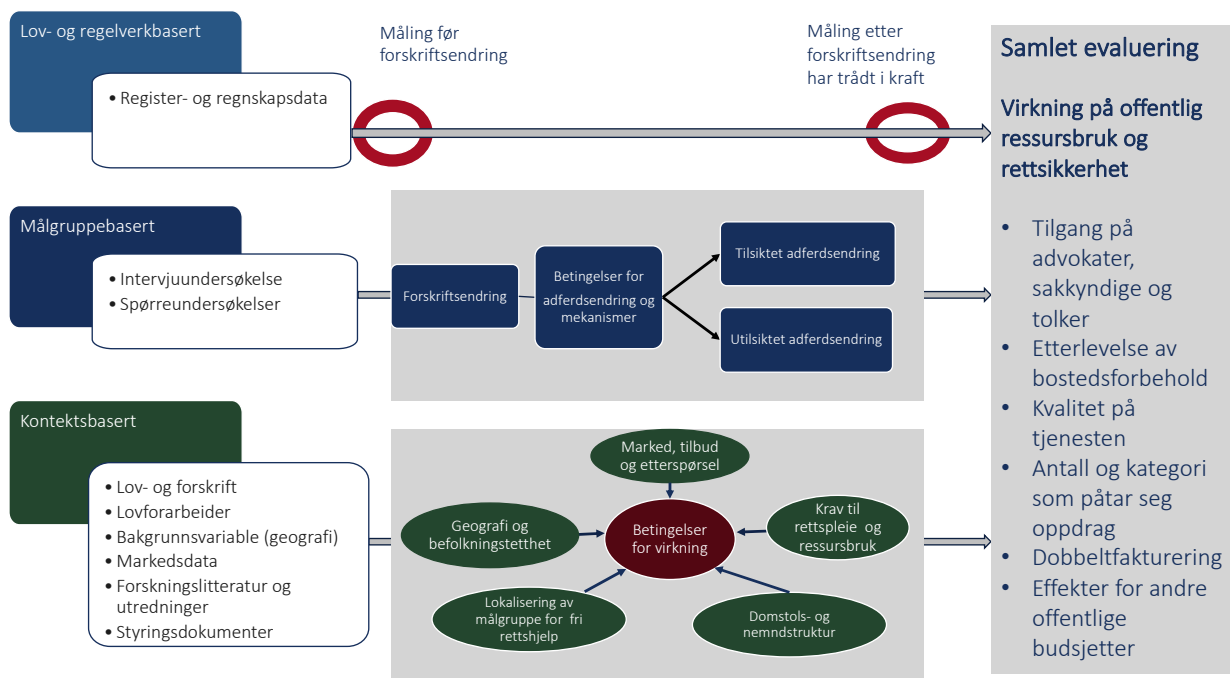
Lov- og regelverkbasert

• Register- og regnskapsdata

Måling før forskriftsendring

Måling etter forskriftsendring har trådt i kraft

Samlet evaluering

Virkning på offentlig ressursbruk og rettsikkerhet

• Tilgang på advokater, sakkyndige og tolker
• Etterlevelse av bostedsforbehold
• Kvalitet på tjenesten
• Antall og kategori som påtar seg oppdrag
• Dobbeltfakturering
• Effekter for andre offentlige budsjetter

Målgruppebasert

• Intervjuundersøkelse
• Spørreundersøkelser

Forskriftsendring

Betingelser for adferdsendring og mekanismer

Tilsiktet adferdsendring

Utilsiktet adferdsendring

Kontektsbasert

• Lov- og forskrift
• Lovforarbeider
• Bakgrunnsvariable (geografi)
• Markedsdata
• Forskningslitteratur og utredninger
• Styringsdokumenter

Marked, tilbud og etterspørsel

Geografi og befolkningstetthet

Betingelser for virkning

Krav til rettspleie og ressursbruk

Lokalisering av målgruppe for fri rettshjelp

Domstols- og nemndstruktur